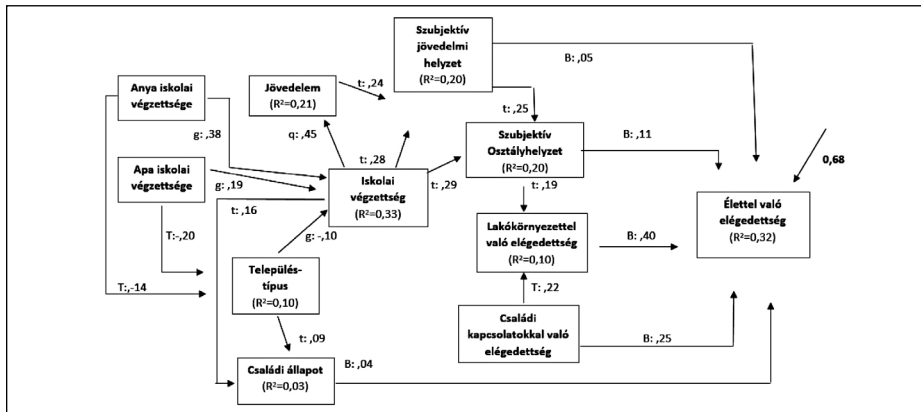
Szubjektív jövedelmi helyzet
($R^2$=0,20)

Anya iskolai végzettsége

Jövedelem
($R^2$=0,21)

t: ,24

B: ,05

t: ,25

g: ,38

q: ,45

t: ,28

Szubjektív Osztályhelyzet
($R^2$=0,20)

B: ,11

0,68

Apa iskolai végzettsége

g: ,19

Iskolai végzettség
($R^2$=0,33)

t: ,29

t: ,19

t: ,16

Életttel való elégedettség
($R^2$=0,32)

T:-,20

g: -,10

Lakókörnyezettel való elégedettség
($R^2$=0,10)

B: ,40

Település-típus
($R^2$=0,10)

T:,-14

T: ,22

t: ,09

Családi kapcsolatokkal való elégedettség

B: ,25

B: ,04

Családi állapot
($R^2$=0,03)